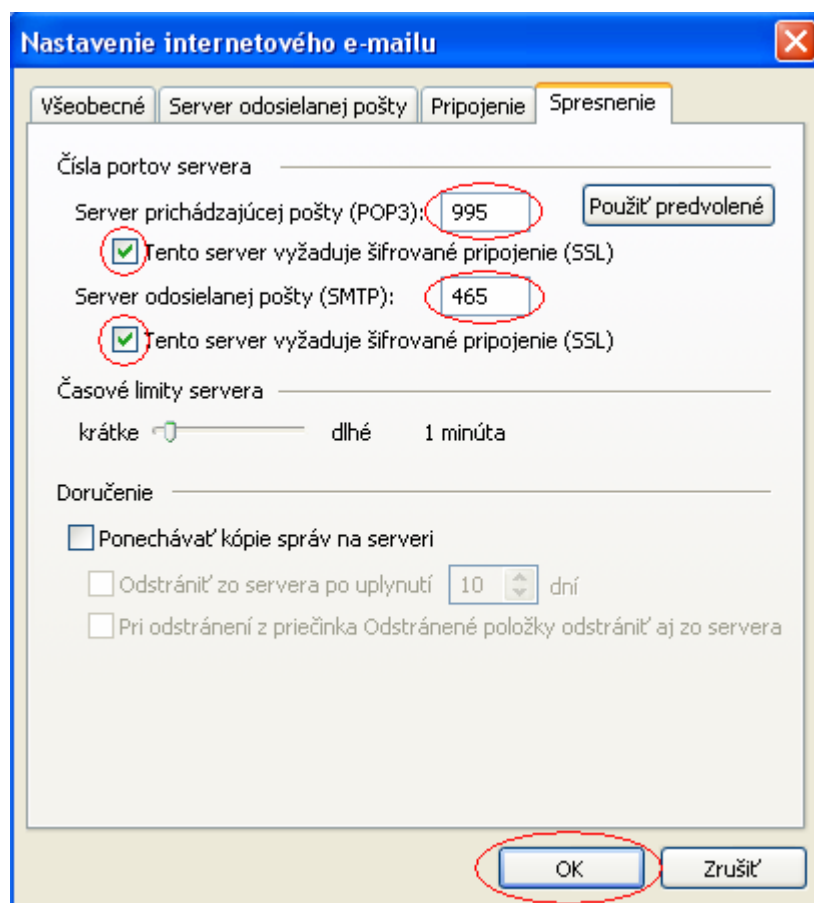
Nastavenie internetového e-mailu

Všeobecné | Server odosielanej pošty | Pripojenie | Spresnenie

Čísla portov servera

Server prichádzajúcej pošty (POP3): 995

Použiť predvolené

Tento server vyžaduje šifrované pripojenie (SSL)

Server odosielanej pošty (SMTP): 465

Tento server vyžaduje šifrované pripojenie (SSL)

Časové limity servera

krátke dlhé 1 minúta

Doručenie

Ponechávať kópie správ na serveri

Odstrániť zo servera po uplynutí 10 dní

Pri odstránení z priečinka Odstránené položky odstrániť aj zo servera

OK

Zrušiť